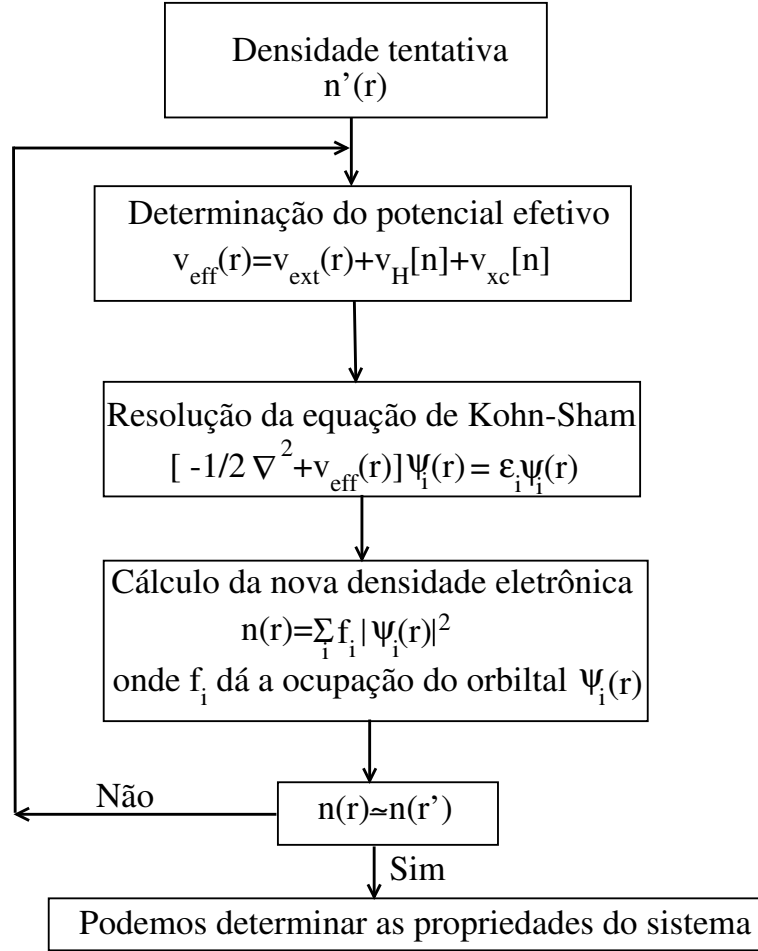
Densidade tentativa
n'(r)

Determinação do potencial efetivo
$v_{eff}(r)=v_{ext}(r)+v_H[n]+v_{xc}[n]$

Resolução da equação de Kohn-Sham
$[-1/2 \nabla^2+v_{eff}(r)]\psi_i(r) = \varepsilon_i\psi_i(r)$

Cálculo da nova densidade eletrônica
$n(r)=\sum_i f_i |\psi_i(r)|^2$
onde $f_i$ dá a ocupação do orbiltal $\psi_i(r)$

Não

$n(r) \simeq n(r')$

Sim

Podemos determinar as propriedades do sistema